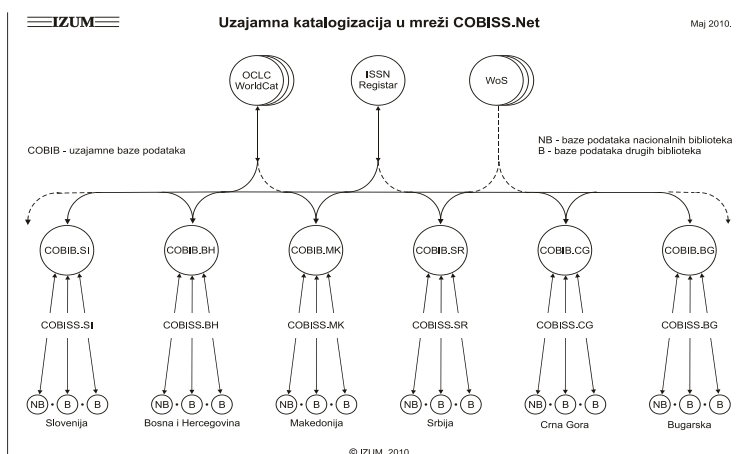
IZUM

Uzajamna katalogizacija u mreži COBISS.Net

Maj 2010.

OCLC WorldCat

ISSN Registar

WoS

COBIB - uzajamne baze podataka

NB - baze podataka nacionalnih biblioteka
B - baze podataka drugih biblioteka

COBIB.SI

COBIB.BH

COBIB.MK

COBIB.SR

COBIB.CG

COBIB.BG

COBISS.SI

COBISS.BH

COBISS.MK

COBISS.SR

COBISS.CG

COBISS.BG

NB · B · B

NB · B · B

NB · B · B

NB · B · B

NB · B · B

NB · B · B

Slovenija

Bosna i Hercegovina

Makedonija

Srbija

Crna Gora

Bugarska

© IZUM, 2010